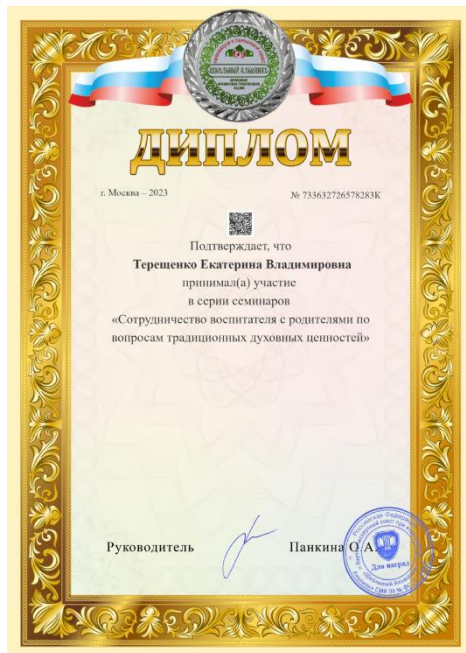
ДИПЛОМ

г. Москва – 2023

№ 733632726578283К

Подтверждает, что

Терещенко Екатерина Владимировна

принимал(а) участие

в серии семинаров

«Сотрудничество воспитателя с родителями по вопросам традиционных духовных ценностей»

Руководитель

Панкина О.А.

Для наград